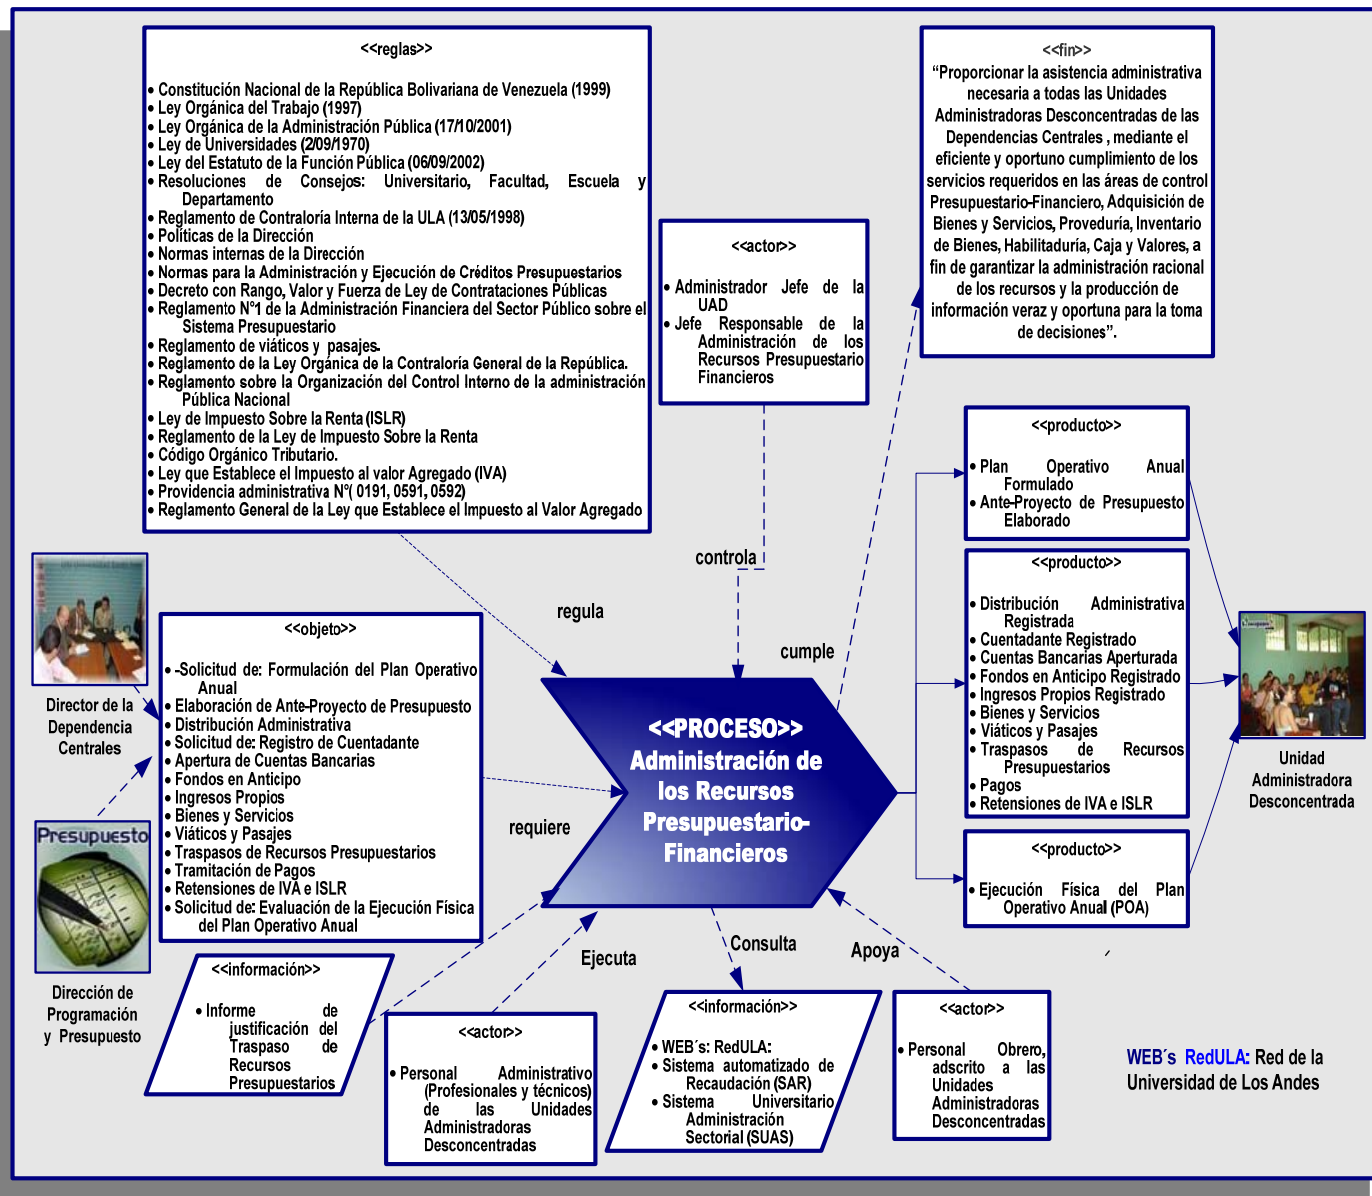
<<reglas>>

• Constitución Nacional de la República Bolivariana de Venezuela (1999)
• Ley Orgánica del Trabajo (1997)
• Ley Orgánica de la Administración Pública (17/10/2001)
• Ley de Universidades (2/09/1970)
• Ley del Estatuto de la Función Pública (06/09/2002)
• Resoluciones de Consejos: Universitario, Facultad, Escuela y Departamento
• Reglamento de Contraloría Interna de la ULA (13/05/1998)
• Políticas de la Dirección
• Normas internas de la Dirección
• Normas para la Administración y Ejecución de Créditos Presupuestarios
• Decreto con Rango, Valor y Fuerza de Ley de Contrataciones Públicas
• Reglamento N°1 de la Administración Financiera del Sector Público sobre el Sistema Presupuestario
• Reglamento de viáticos y pasajes.
• Reglamento de la Ley Orgánica de la Contraloría General de la República.
• Reglamento sobre la Organización del Control Interno de la administración Pública Nacional
• Ley de Impuesto Sobre la Renta (ISLR)
• Reglamento de la Ley de Impuesto Sobre la Renta
• Código Orgánico Tributario.
• Ley que Establece el Impuesto al valor Agregado (IVA)
• Providencia administrativa N°( 0191, 0591, 0592)
• Reglamento General de la Ley que Establece el Impuesto al Valor Agregado

<<actor>>
• Administrador Jefe de la UAD
• Jefe Responsable de la Administración de los Recursos Presupuestario Financieros

<<fin>>
"Proporcionar la asistencia administrativa necesaria a todas las Unidades Administradoras Desconcentradas de las Dependencias Centrales , mediante el eficiente y oportuno cumplimiento de los servicios requeridos en las áreas de control Presupuestario-Financiero, Adquisición de Bienes y Servicios, Proveduría, Inventario de Bienes, Habilitaduría, Caja y Valores, a fin de garantizar la administración racional de los recursos y la producción de información veraz y oportuna para la toma de decisiones".

controla

regula

cumple

Director de la Dependencia Centrales

<<objeto>>
• -Solicitud de: Formulación del Plan Operativo Anual
• Elaboración de Ante-Proyecto de Presupuesto
• Distribución Administrativa
• Solicitud de: Registro de Cuentadante
• Apertura de Cuentas Bancarias
• Fondos en Anticipo
• Ingresos Propios
• Bienes y Servicios
• Viáticos y Pasajes
• Traspasos de Recursos Presupuestarios
• Tramitación de Pagos
• Retensiones de IVA e ISLR
• Solicitud de: Evaluación de la Ejecución Física del Plan Operativo Anual

Presupuesto

Dirección de Programación y Presupuesto

<<PROCESO>>
Administración de los Recursos Presupuestario-Financieros

requiere

<<producto>>
• Plan Operativo Anual Formulado
• Ante-Proyecto de Presupuesto Elaborado

<<producto>>
• Distribución Administrativa Registrada
• Cuentadante Registrado
• Cuentas Bancarias Aperturada
• Fondos en Anticipo Registrado
• Ingresos Propios Registrado
• Bienes y Servicios
• Viáticos y Pasajes
• Traspasos de Recursos Presupuestarios
• Pagos
• Retensiones de IVA e ISLR

<<producto>>
• Ejecución Física del Plan Operativo Anual (POA)

Unidad Administradora Desconcentrada

<<información>>
• Informe de justificación del Traspaso de Recursos Presupuestarios

Ejecuta

Consulta

Apoya

<<actor>>
• Personal Administrativo (Profesionales y técnicos) de las Unidades Administradoras Desconcentradas

<<información>>
• WEB´s: RedULA:
• Sistema automatizado de Recaudación (SAR)
• Sistema Universitario Administración Sectorial (SUAS)

<<actor>>
• Personal Obrero, adscrito a las Unidades Administradoras Desconcentradas

WEB´s RedULA: Red de la Universidad de Los Andes